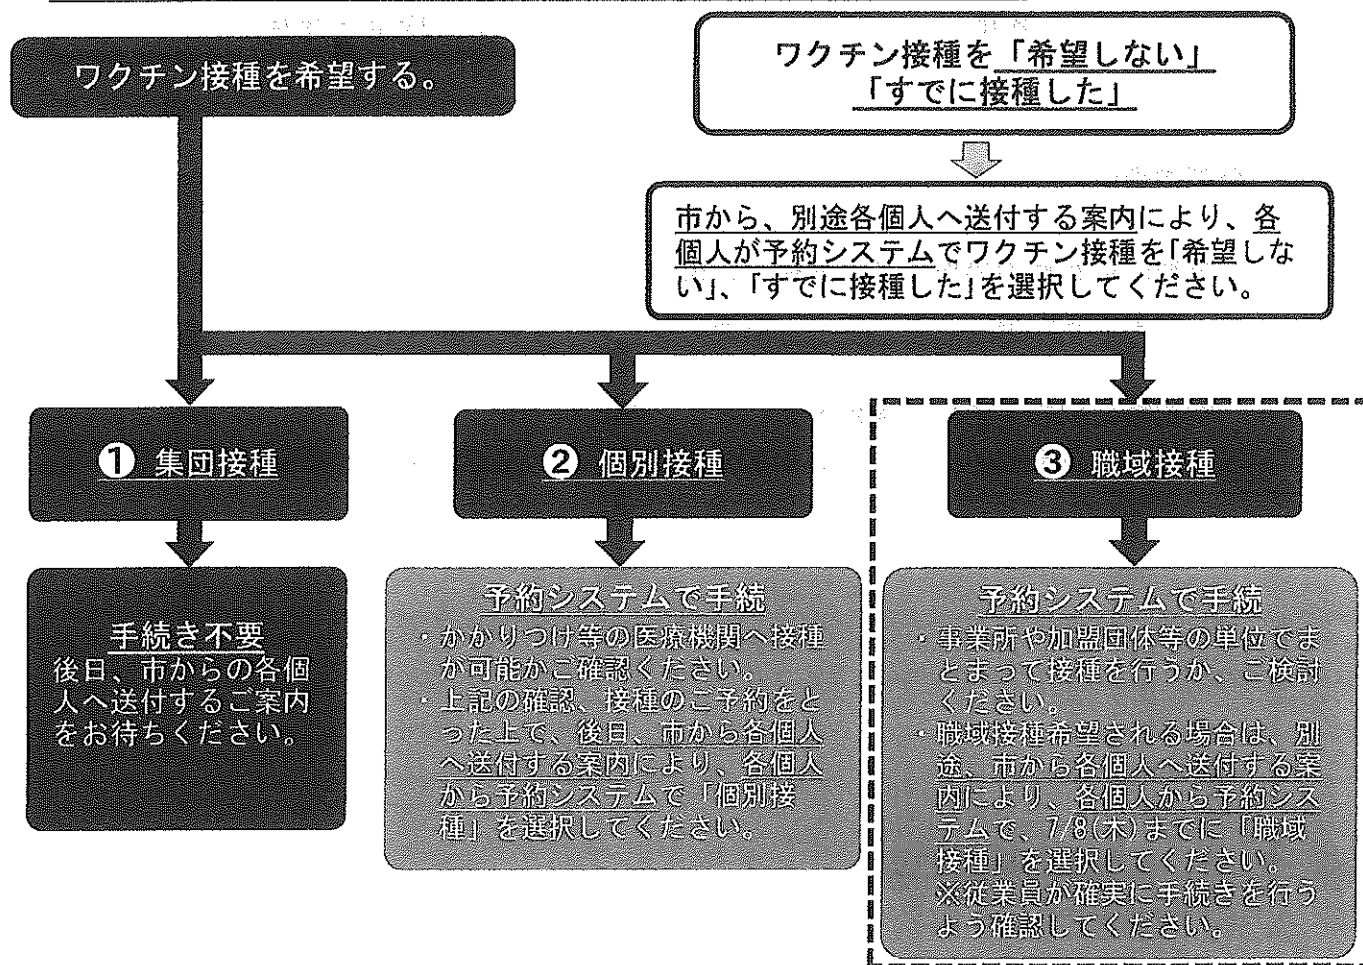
ワクチン接種を希望する。

ワクチン接種を「希望しない」「すでに接種した」

市から、別途各個人へ送付する案内により、各個人が予約システムでワクチン接種を「希望しない」、「すでに接種した」を選択してください。

❶ 集団接種

❷ 個別接種

❸ 職域接種

手続き不要
後日、市からの各個人へ送付するご案内をお待ちください。

予約システムで手続
・かかりつけ等の医療機関へ接種か可能かご確認ください。
・上記の確認、接種のご予約をとった上で、後日、市から各個人へ送付する案内により、各個人から予約システムで「個別接種」を選択してください。

予約システムで手続
・事業所や加盟団体等の単位でまとまって接種を行うか、ご検討ください。
・職域接種希望される場合は、別途、市から各個人へ送付する案内により、各個人から予約システムで、7/8(木)までに「職域接種」を選択してください。
※従業員が確実に手続きを行うよう確認してください。